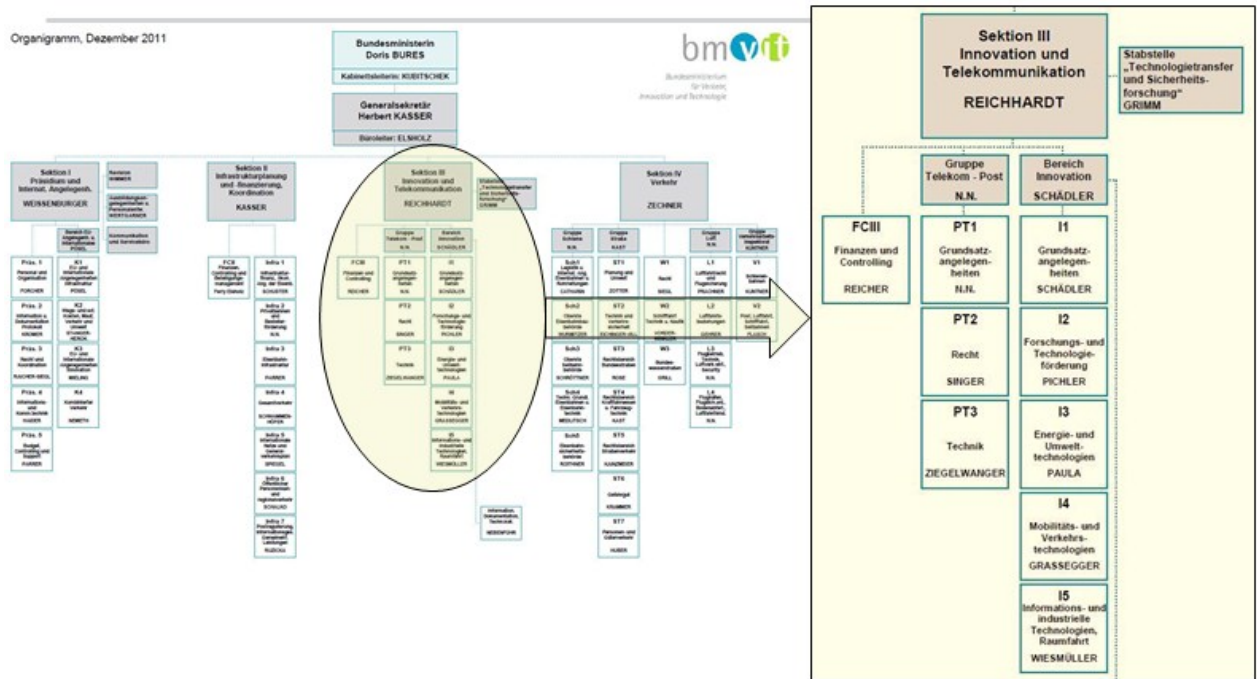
Organigramm, Dezember 2011

Bundesministerin Doris BURES

Kabinettsleiterin: KUBITSCHEK

Generalsekretär Herbert KASSER

Büroleiter: ELSHOLZ

bmvit

Bundesministerium für Verkehr, Innovation und Technologie

Sektion I Präsidium und Internat. Angelegenh. WEISSENBURGER

Sektion II Infrastrukturplanung und -finanzierung, Koordination KASSER

Sektion III Innovation und Telekommunikation REICHHARDT

Sektion IV Verkehr ZECHNER

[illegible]

Sektion III Innovation und Telekommunikation

REICHHARDT

Stabstelle „Technologietransfer und Sicherheitsforschung" GRIMM

Gruppe Telekom - Post N.N.

Bereich Innovation SCHÄDLER

FCIII

Finanzen und Controlling

REICHER

PT1

Grundsatzangelegenheiten

N.N.

PT2

Recht

SINGER

PT3

Technik

ZIEGELWANGER

I1

Grundsatzangelegenheiten

SCHÄDLER

I2

Forschungs- und Technologieförderung

PICHLER

I3

Energie- und Umwelttechnologien

PAULA

I4

Mobilitäts- und Verkehrstechnologien

GRASSEGGER

I5

Informations- und industrielle Technologien, Raumfahrt

WIESMÜLLER